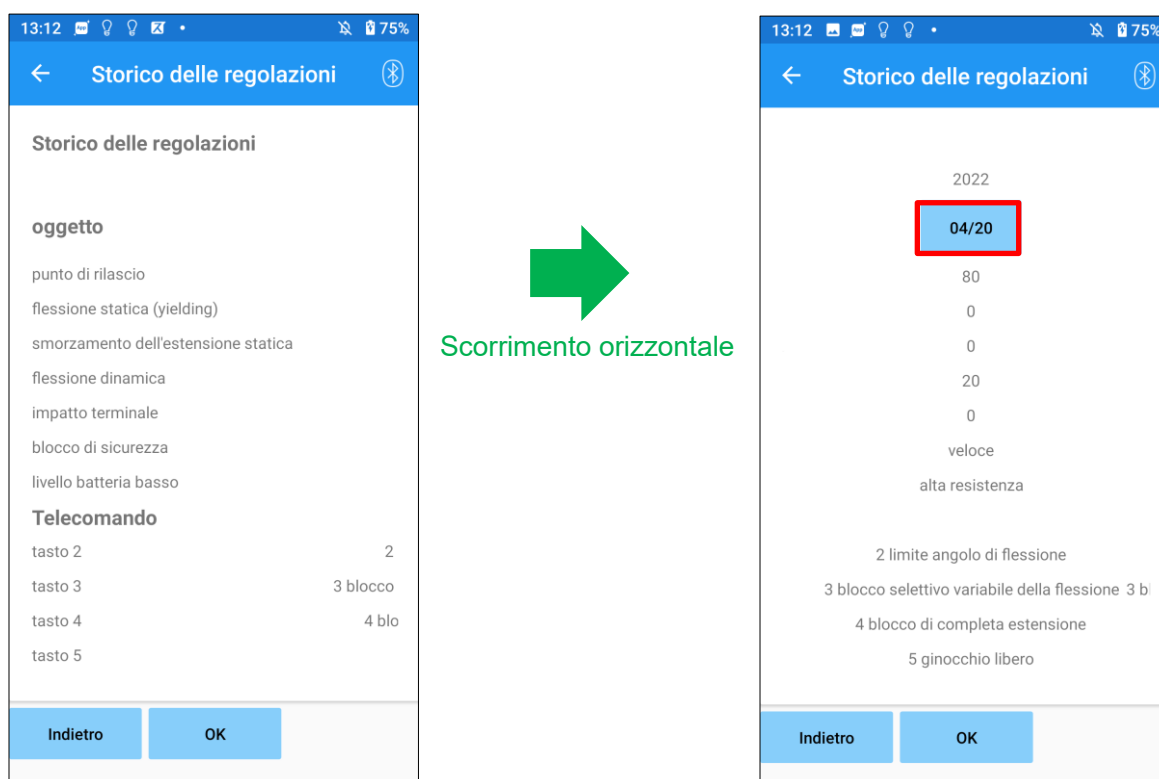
13:12 75%

Storico delle regolazioni

Storico delle regolazioni

oggetto

punto di rilascio

flessione statica (yielding)

smorzamento dell'estensione statica

flessione dinamica

impatto terminale

blocco di sicurezza

livello batteria basso

Telecomando

tasto 2 2

tasto 3 3 blocco

tasto 4 4 blo

tasto 5

Indietro OK

Scorrimento orizzontale

13:12 75%

Storico delle regolazioni

2022

04/20

80

0

0

20

0

veloce

alta resistenza

2 limite angolo di flessione

3 blocco selettivo variabile della flessione 3 bl

4 blocco di completa estensione

5 ginocchio libero

Indietro OK